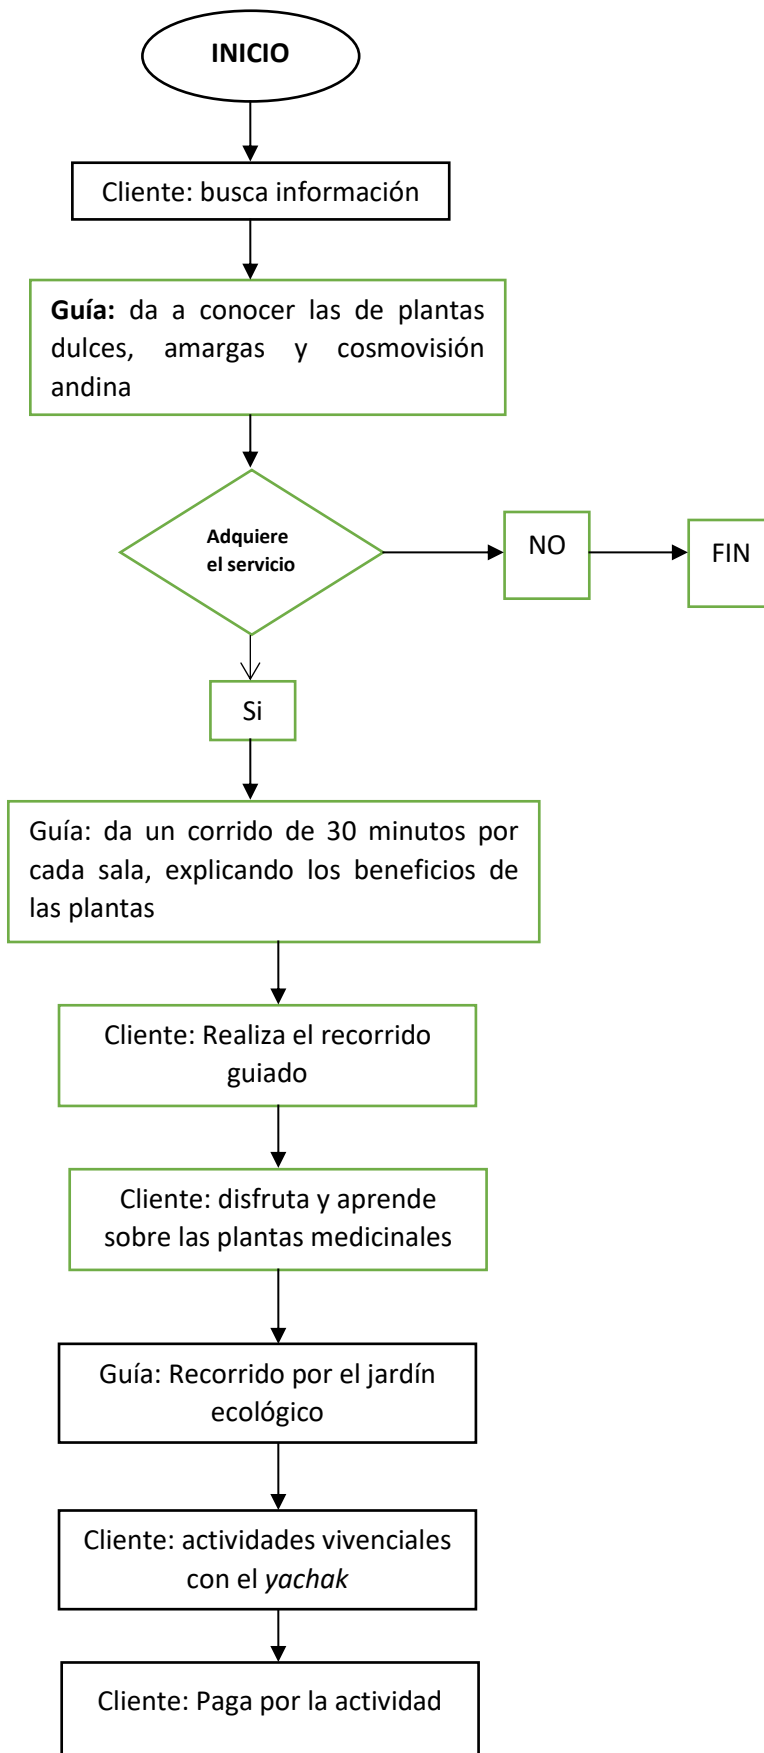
INICIO

Cliente: busca información

**Guía:** da a conocer las de plantas dulces, amargas y cosmovisión andina

Adquiere el servicio

NO

FIN

Si

Guía: da un corrido de 30 minutos por cada sala, explicando los beneficios de las plantas

Cliente: Realiza el recorrido guiado

Cliente: disfruta y aprende sobre las plantas medicinales

Guía: Recorrido por el jardín ecológico

Cliente: actividades vivenciales con el *yachak*

Cliente: Paga por la actividad